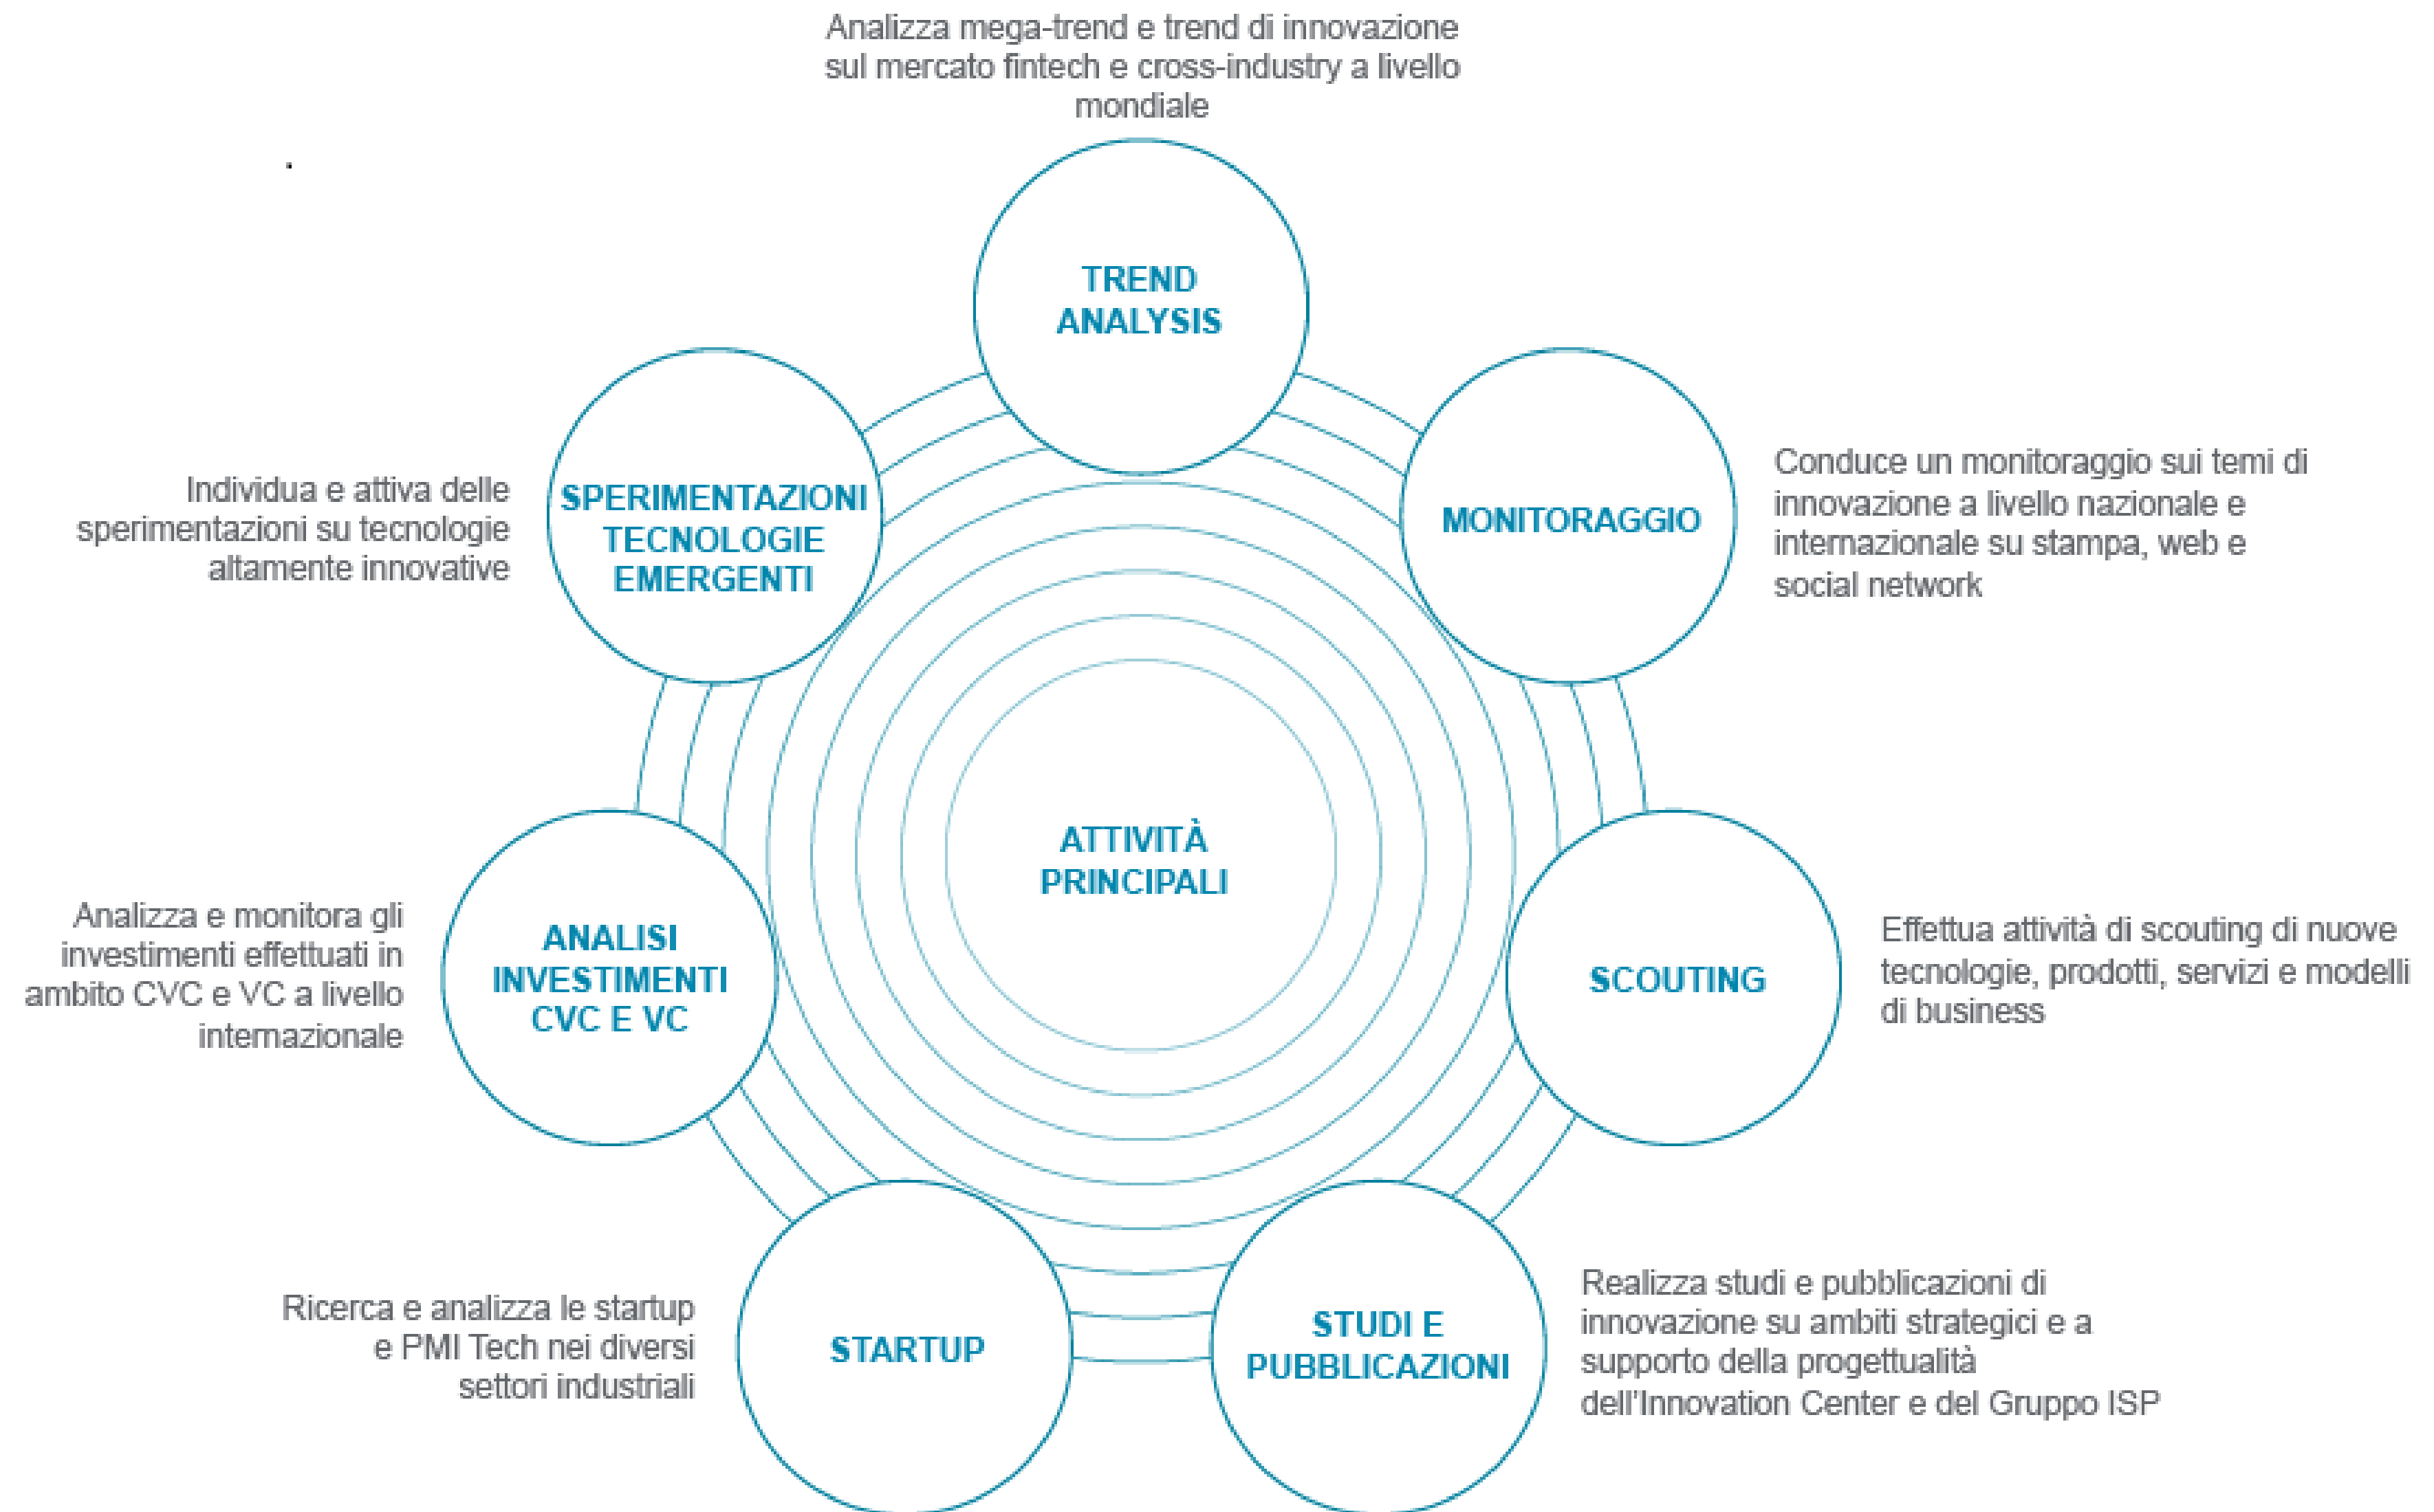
Analizza mega-trend e trend di innovazione sul mercato fintech e cross-industry a livello mondiale

TREND ANALYSIS

Individua e attiva delle sperimentazioni su tecnologie altamente innovative

SPERIMENTAZIONI TECNOLOGIE EMERGENTI

MONITORAGGIO

Conduce un monitoraggio sui temi di innovazione a livello nazionale e internazionale su stampa, web e social network

ATTIVITÀ PRINCIPALI

Analizza e monitora gli investimenti effettuati in ambito CVC e VC a livello internazionale

ANALISI INVESTIMENTI CVC E VC

SCOUTING

Effettua attività di scouting di nuove tecnologie, prodotti, servizi e modelli di business

Ricerca e analizza le startup e PMI Tech nei diversi settori industriali

STARTUP

STUDI E PUBBLICAZIONI

Realizza studi e pubblicazioni di innovazione su ambiti strategici e a supporto della progettualità dell'Innovation Center e del Gruppo ISP